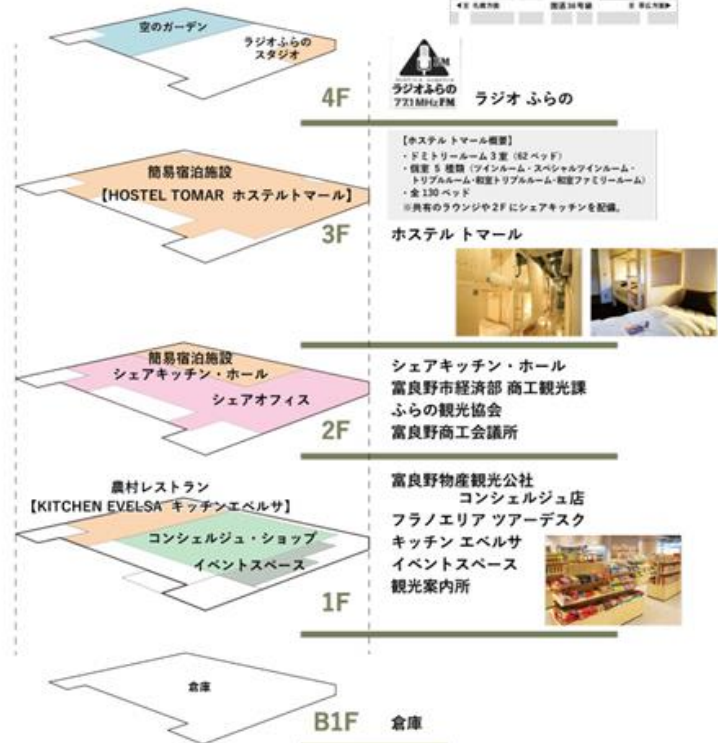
◀至 札幌方面　国道38号線　至 帯広方面▶

空のガーデン
ラジオふらのスタジオ

ラジオふらの 77.1MHz FM
4F
ラジオ ふらの

簡易宿泊施設
【HOSTEL TOMAR ホステルトマール】

【ホステル トマール概要】
・ドミトリールーム 3 室（62 ベッド）
・個室 5 種類（ツインルーム・スペシャルツインルーム・トリプルルーム・和室トリプルルーム・和室ファミリールーム）
・全 130 ベッド
※共有のラウンジや 2F にシェアキッチンを配備。

3F
ホステル トマール

簡易宿泊施設
シェアキッチン・ホール
シェアオフィス

2F
シェアキッチン・ホール
富良野市経済部 商工観光課
ふらの観光協会
富良野商工会議所

農村レストラン
【KITCHEN EVELSA キッチンエベルサ】
コンシェルジュ・ショップ
イベントスペース

1F
富良野物産観光公社
コンシェルジュ店
フラノエリア ツアーデスク
キッチン エベルサ
イベントスペース
観光案内所

倉庫
B1F
倉庫